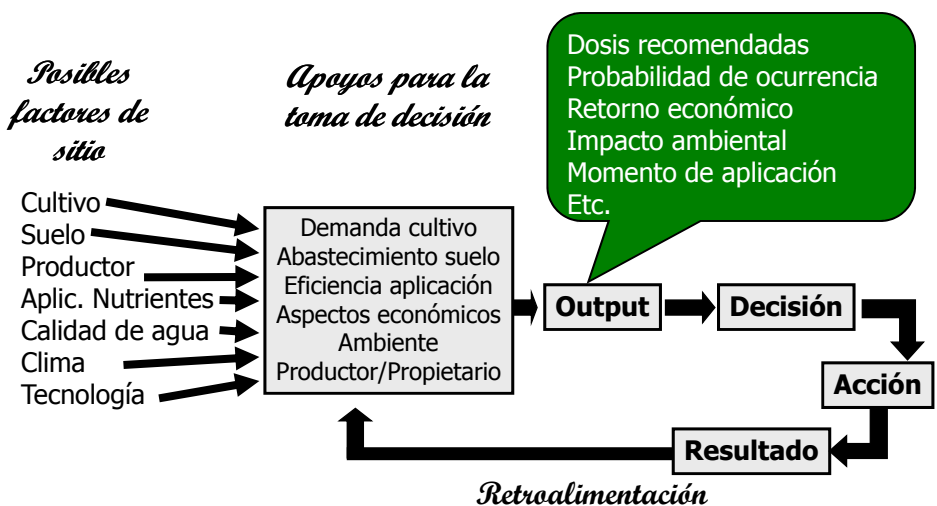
Posibles factores de sitio

Apoyos para la toma de decisión

Dosis recomendadas
Probabilidad de ocurrencia
Retorno económico
Impacto ambiental
Momento de aplicación
Etc.

Cultivo
Suelo
Productor
Aplic. Nutrientes
Calidad de agua
Clima
Tecnología

Demanda cultivo
Abastecimiento suelo
Eficiencia aplicación
Aspectos económicos
Ambiente
Productor/Propietario

Output

Decisión

Acción

Resultado

Retroalimentación